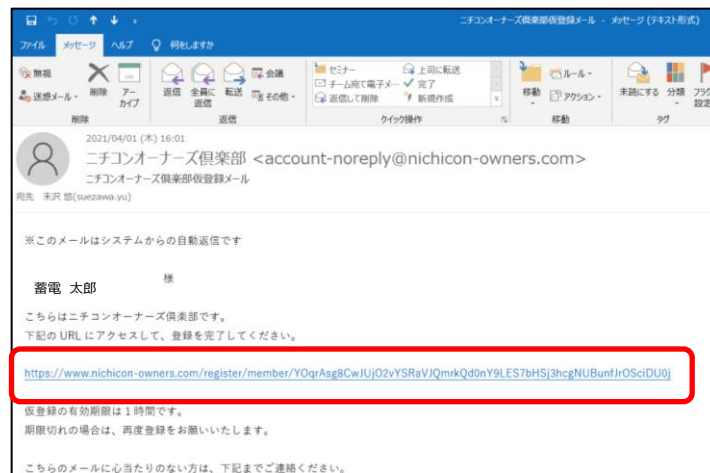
ニチコンオーナーズ倶楽部仮登録メール - メッセージ (テキスト形式)

ファイル メッセージ ヘルプ 何をしますか

無視
迷惑メール
削除
アーカイブ
削除

返信 全員に返信 転送 会議 その他
返信

セミナー
チーム宛て電子メー
返信して削除
上司に転送
完了
新規作成
クイック操作

移動 ルール アクション
移動

未読にする 分類 フラグ設定
タグ

2021/04/01 (木) 16:01
ニチコンオーナーズ倶楽部 <account-noreply@nichicon-owners.com>
ニチコンオーナーズ倶楽部仮登録メール
宛先 末沢 悠(suezawa.yu)

※このメールはシステムからの自動返信です

様
蓄電 太郎

こちらはニチコンオーナーズ倶楽部です。
下記の URL にアクセスして、登録を完了してください。

https://www.nichicon-owners.com/register/member/YOqrAsg8CwJUjO2vYSRaVJQmrkQd0nY9LES7bHSj3hcgNUBunfJrOSciDU0j

仮登録の有効期限は 1 時間です。
期限切れの場合は、再度登録をお願いいたします。

こちらのメールに心当たりのない方は、下記までご連絡ください。